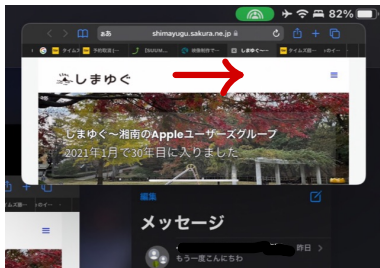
82%

ああ shimayugu.sakura.ne.jp

タイムス 予約取消 [SUUM... 画像制作 しまゆぐ-... タイムス駐 ...のイー

しまゆぐ

しまゆぐ〜湘南のAppleユーザーズグループ
2021年1月で30年目に入りました

編集

メッセージ

昨日

もう一度こんにちは